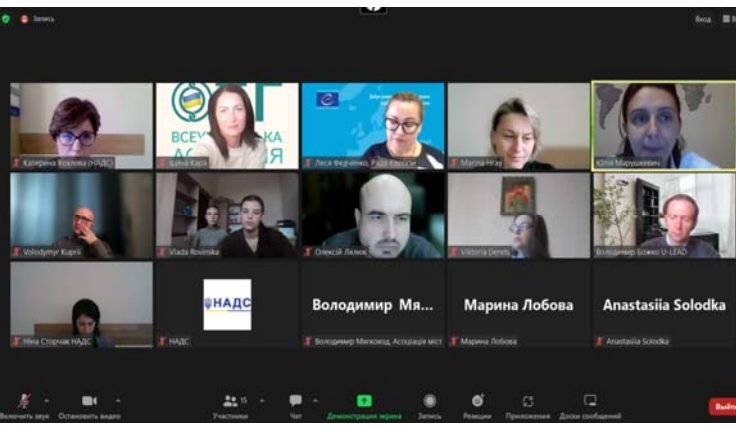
Запись

Вид

Катерина Козлова (НАДС)

ВСЕУ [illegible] КА

А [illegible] ЯЯ

Ірина Кара

Леся Федченко, Рада Європи

Marina Hray

Юлія Марушкевич

Volodymyr Kuprii

Vlada Rovinska

Олексій Ляхов

Viktoria Derets

Володимир Божко U-LEAD

Ніна Сторчак НАДС

НАДС

НАДС

Володимир Мя...

Володимир Мягкоход, Асоціація міст

Марина Лобова

Марина Лобова

Anastasiia Solodka

Anastasiia Solodka

Включить звук

Остановить видео

15

Участники

Чат

Демонстрация экрана

Запись

Реакции

Приложения

Доски сообщений